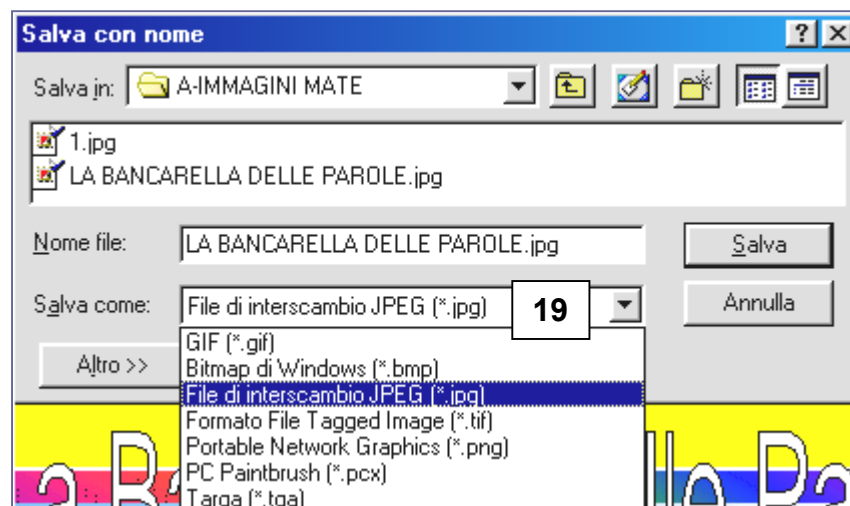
Salva con nome

?

Salva in: A-IMMAGINI MATE

1.jpg
LA BANCARELLA DELLE PAROLE.jpg

Nome file: LA BANCARELLA DELLE PAROLE.jpg

Salva

Salva come: File di interscambio JPEG (*.jpg)

19

Annulla

Altro >>

GIF (*.gif)
Bitmap di Windows (*.bmp)
File di interscambio JPEG (*.jpg)
Formato File Tagged Image (*.tif)
Portable Network Graphics (*.png)
PC Paintbrush (*.pcx)
Targa (*.tga)